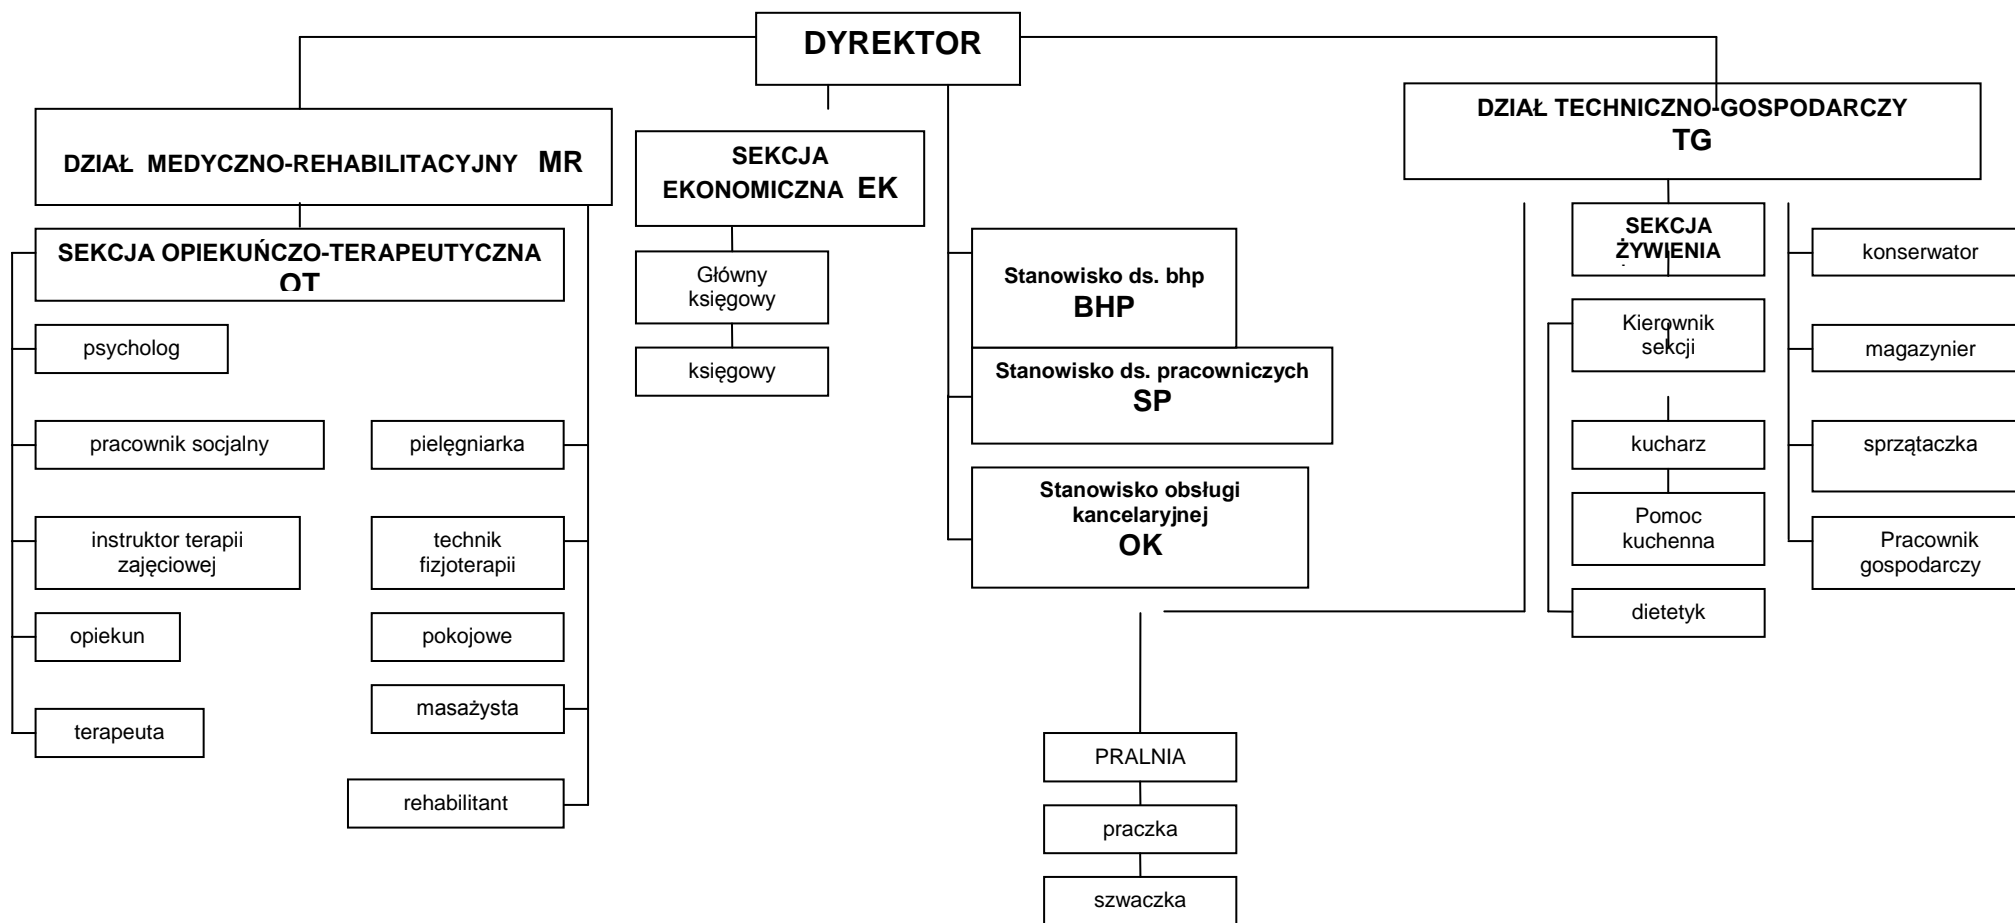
DYREKTOR

DZIAŁ MEDYCZNO-REHABILITACYJNY MR

SEKCJA OPIEKUŃCZO-TERAPEUTYCZNA OT

psycholog

pracownik socjalny

instruktor terapii zajęciowej

opiekun

terapeuta

pielęgniarka

technik fizjoterapii

pokojowe

masażysta

rehabilitant

SEKCJA EKONOMICZNA EK

Główny księgowy

księgowy

Stanowisko ds. bhp BHP

Stanowisko ds. pracowniczych SP

Stanowisko obsługi kancelaryjnej OK

PRALNIA

praczka

szwaczka

DZIAŁ TECHNICZNO-GOSPODARCZY TG

SEKCJA ŻYWIENIA

Kierownik sekcji

kucharz

Pomoc kuchenna

dietetyk

konserwator

magazynier

sprzątaczka

Pracownik gospodarczy